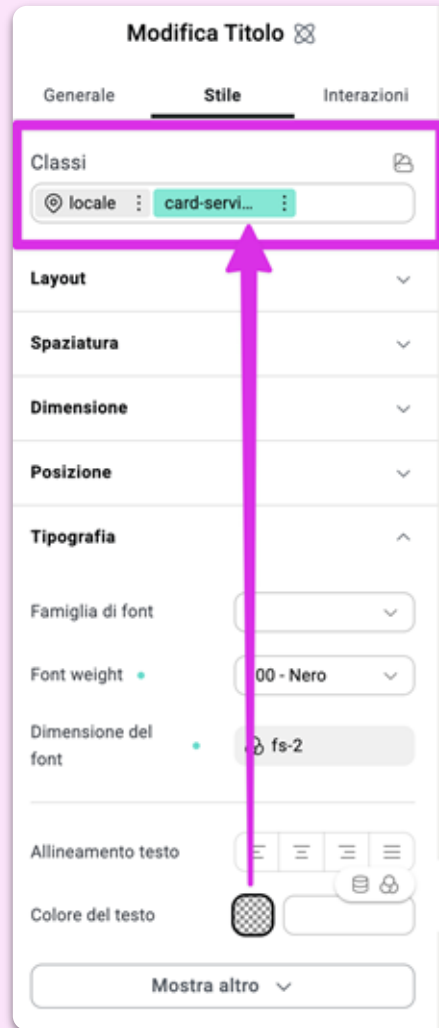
Modifica Titolo

Generale
Stile
Interazioni

Classi

locale
card-servi...

Layout

Spaziatura

Dimensione

Posizione

Tipografia

Famiglia di font

Font weight
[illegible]00 - Nero

Dimensione del font
fs-2

Allineamento testo

Colore del testo

Mostra altro